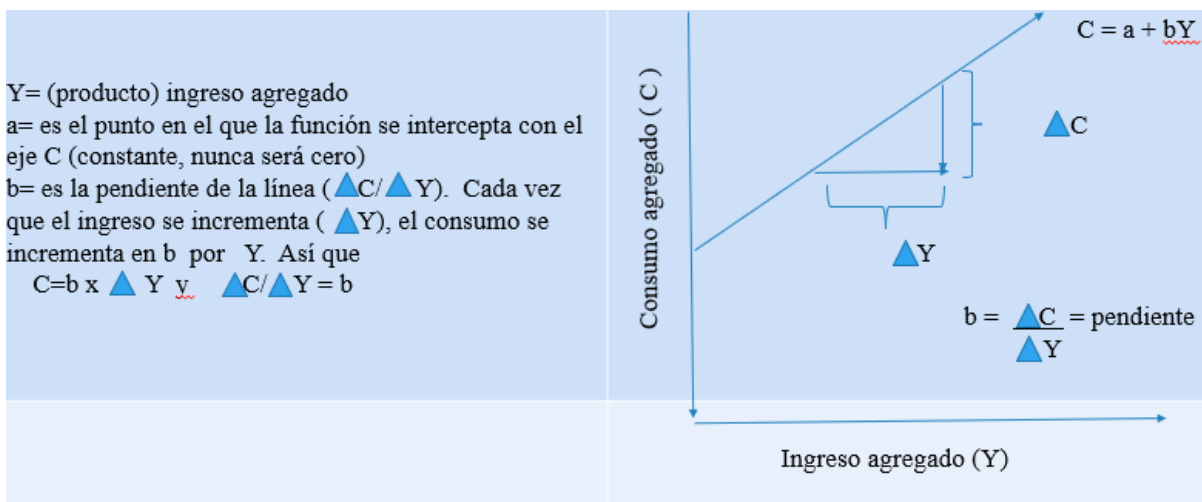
Y= (producto) ingreso agregado
a= es el punto en el que la función se intercepta con el eje C (constante, nunca será cero)
b= es la pendiente de la línea ($\Delta$C/$\Delta$Y). Cada vez que el ingreso se incrementa ($\Delta$Y), el consumo se incrementa en b por Y. Así que
C=b x $\Delta$ Y y $\Delta$C/$\Delta$Y = b

C = a + bY

$\Delta$C

$\Delta$Y

Consumo agregado ( C )

b = $\frac{\Delta C}{\Delta Y}$ = pendiente

Ingreso agregado (Y)